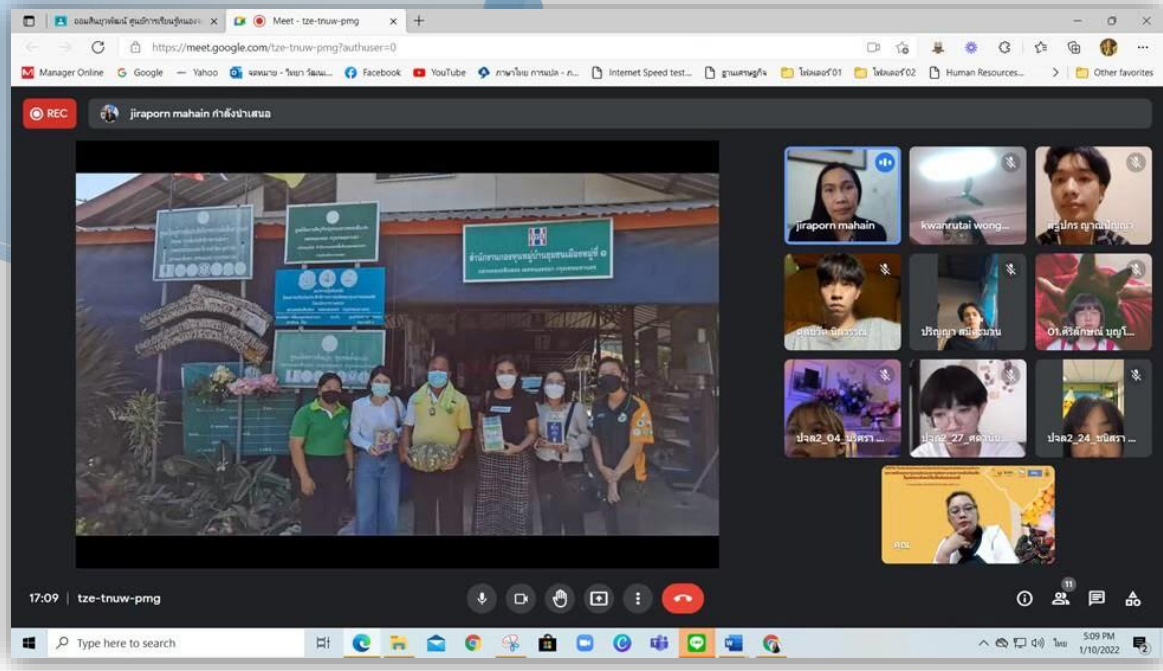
ออนไลน์ผลิตภัณฑ์ ศูนย์การเรียนรู้ชุมชน
Meet - tze-tnuw-pmg
https://meet.google.com/tze-tnuw-pmg?authuser=0
Manager Online Google Yahoo Facebook YouTube Internet Speed test... Human Resources... Other favorites
REC
jiraporn mahain กำลังนำเสนอ
สำนักงานกองทุนหมู่บ้าน
jiraporn mahain
kwanrutai wong...
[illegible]
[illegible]
ปริญญา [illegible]
01.ศิริลักษณ์ บุญโ...
ปวส2_04_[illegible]
ปวส2_27_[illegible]
ปวส2_24_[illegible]
คณ
17:09 | tze-tnuw-pmg
11
Type here to search
5:09 PM
1/10/2022